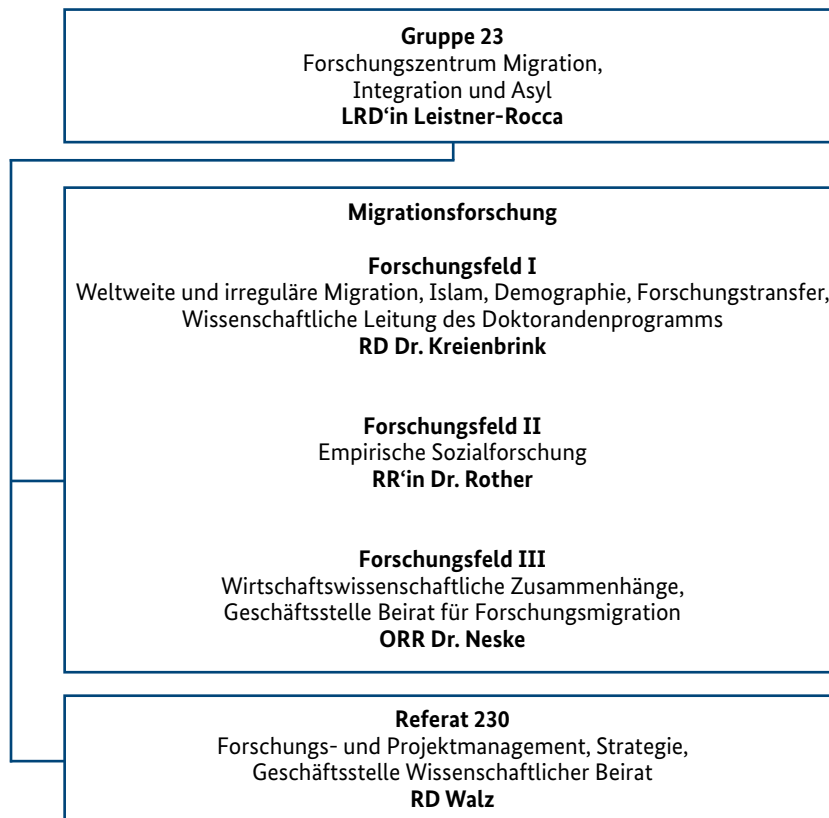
**Gruppe 23**
Forschungszentrum Migration, Integration und Asyl
**LRD‘in Leistner-Rocca**

**Migrationsforschung**

**Forschungsfeld I**
Weltweite und irreguläre Migration, Islam, Demographie, Forschungstransfer, Wissenschaftliche Leitung des Doktorandenprogramms
**RD Dr. Kreienbrink**

**Forschungsfeld II**
Empirische Sozialforschung
**RR‘in Dr. Rother**

**Forschungsfeld III**
Wirtschaftswissenschaftliche Zusammenhänge, Geschäftsstelle Beirat für Forschungsmigration
**ORR Dr. Neske**

**Referat 230**
Forschungs- und Projektmanagement, Strategie, Geschäftsstelle Wissenschaftlicher Beirat
**RD Walz**